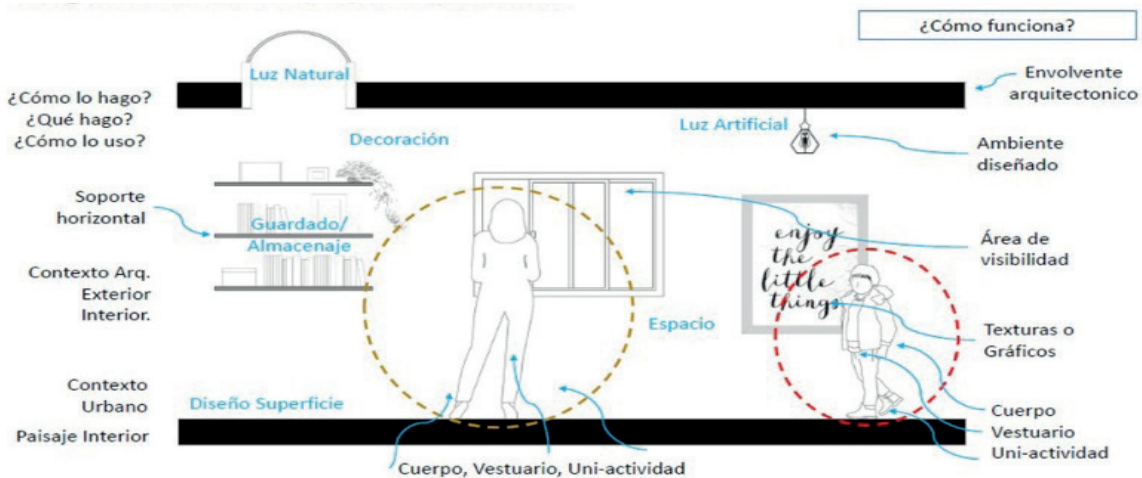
¿Cómo funciona?

Luz Natural

¿Cómo lo hago?
¿Qué hago?
¿Cómo lo uso?

Envolvente arquitectonico

Luz Artificial

Ambiente diseñado

Decoración

Soporte horizontal

Guardado/ Almacenaje

Contexto Arq. Exterior Interior.

enjoy the little things

Área de visibilidad

Espacio

Texturas o Gráficos

Contexto Urbano

Diseño Superficie

Paisaje Interior

Cuerpo
Vestuario
Uni-actividad

Cuerpo, Vestuario, Uni-actividad